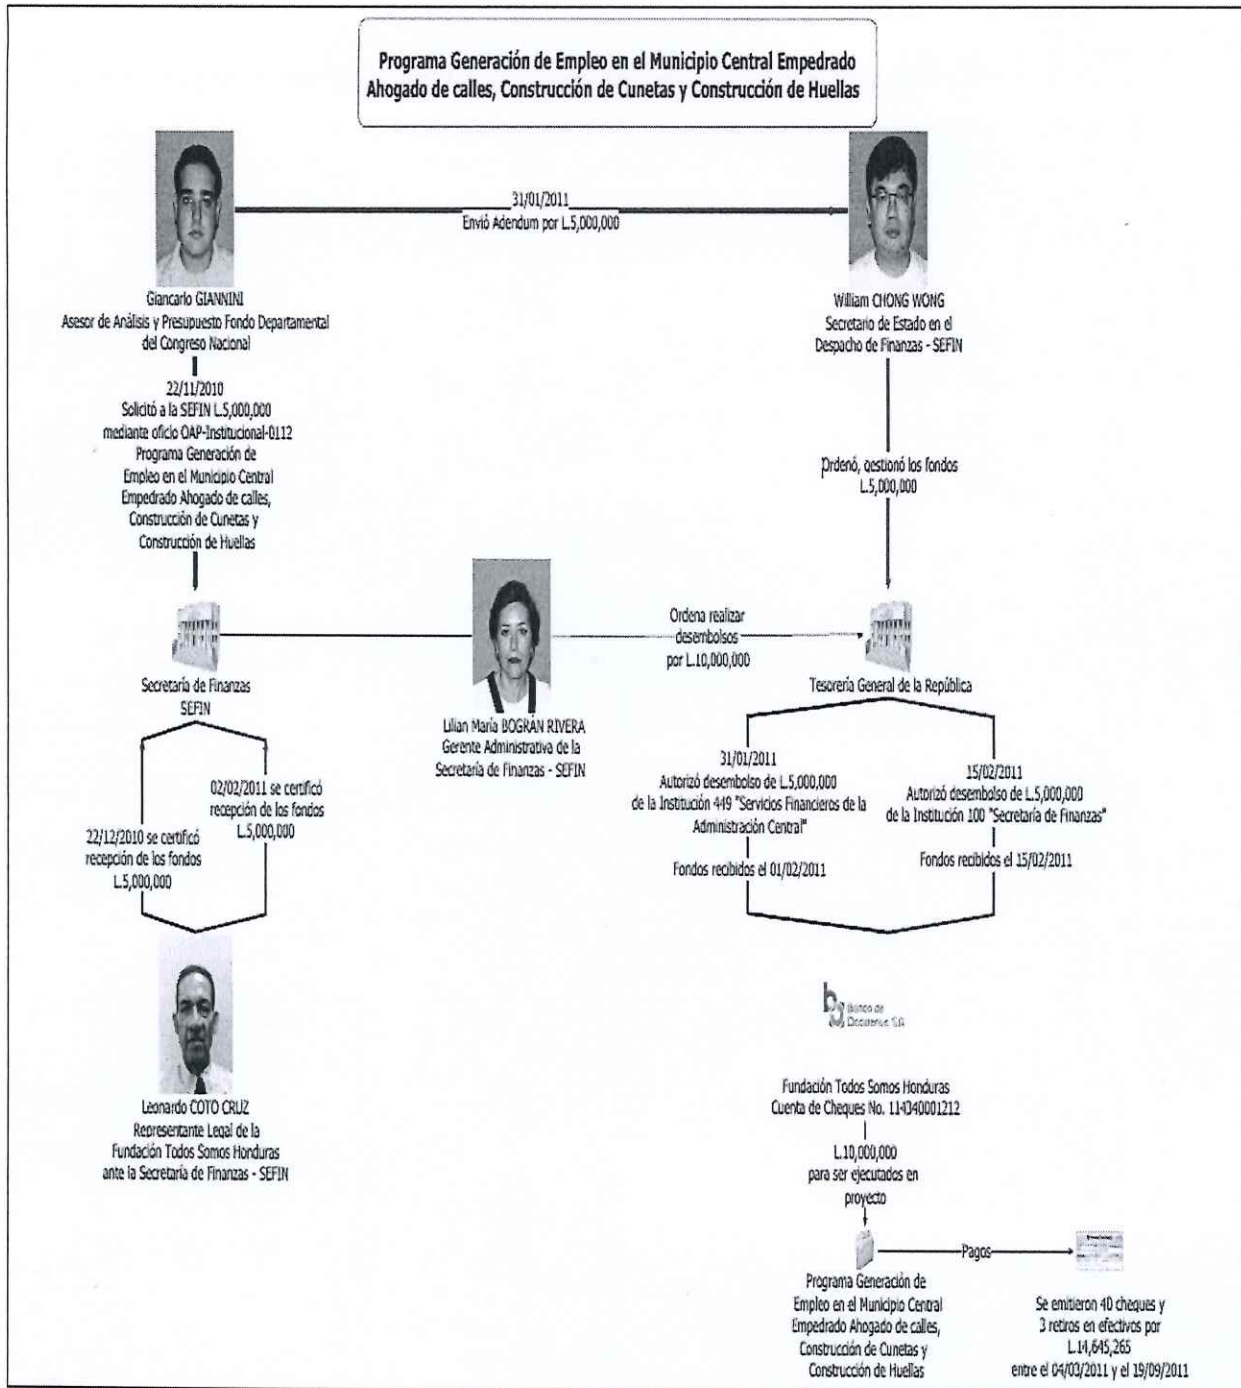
Programa Generación de Empleo en el Municipio Central Empedrado Ahogado de calles, Construcción de Cunetas y Construcción de Huellas

31/01/2011
Envió Adendum por L.5,000,000

Giancarlo GIANNINI
Asesor de Análisis y Presupuesto Fondo Departamental del Congreso Nacional

William CHONG WONG
Secretario de Estado en el Despacho de Finanzas - SEFIN

22/11/2010
Solicitó a la SEFIN L.5,000,000 mediante oficio OAP-Institucional-0112 Programa Generación de Empleo en el Municipio Central Empedrado Ahogado de calles, Construcción de Cunetas y Construcción de Huellas

Ordenó, gestionó los fondos L.5,000,000

Ordena realizar desembolsos por L.10,000,000

Secretaría de Finanzas
SEFIN

Lilian María BOGRAN RIVERA
Gerente Administrativa de la Secretaría de Finanzas - SEFIN

Tesorería General de la República

02/02/2011 se certificó recepción de los fondos L.5,000,000

22/12/2010 se certificó recepción de los fondos L.5,000,000

31/01/2011
Autorizó desembolso de L.5,000,000 de la Institución 449 "Servicios Financieros de la Administración Central"

Fondos recibidos el 01/02/2011

15/02/2011
Autorizó desembolso de L.5,000,000 de la Institución 100 "Secretaría de Finanzas"

Fondos recibidos el 15/02/2011

Banco de Occidente S.A.

Leonardo COTO CRUZ
Representante Legal de la Fundación Todos Somos Honduras ante la Secretaría de Finanzas - SEFIN

Fundación Todos Somos Honduras
Cuenta de Cheques No. 114340001212

L.10,000,000
para ser ejecutados en proyecto

Pagos

Programa Generación de Empleo en el Municipio Central Empedrado Ahogado de calles, Construcción de Cunetas y Construcción de Huellas

Se emitieron 40 cheques y 3 retiros en efectivos por L.14,645,265 entre el 04/03/2011 y el 19/09/2011